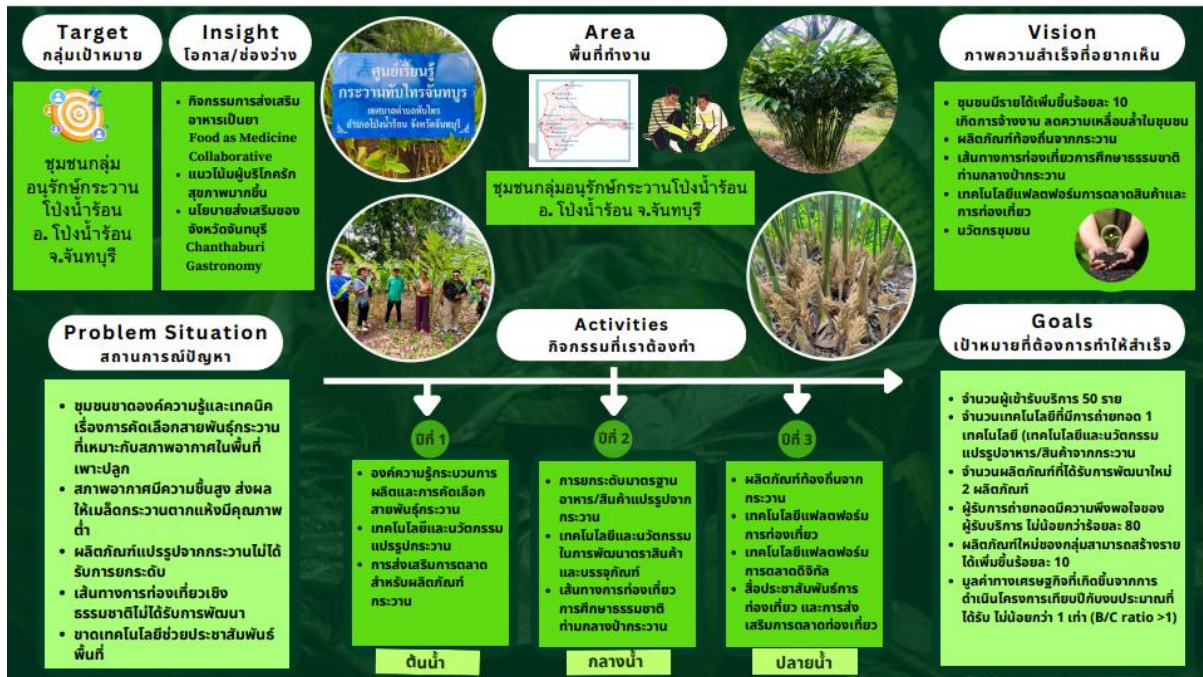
Target
กลุ่มเป้าหมาย

ชุมชนกลุ่มอนุรักษ์กระวานโป่งน้ำร้อน อ. โป่งน้ำร้อน จ.จันทบุรี

Insight
โอกาส/ช่องว่าง

- กิจกรรมการส่งเสริมอาหารเป็นยา Food as Medicine Collaborative
- แนวโน้มผู้บริโภครักสุขภาพมากขึ้น
- นโยบายส่งเสริมของจังหวัดจันทบุรี Chanthaburi Gastronomy

ศูนย์เรียนรู้ กระวานทับไทรจันทบุรี

Area
พื้นที่ทำงาน

ชุมชนกลุ่มอนุรักษ์กระวานโป่งน้ำร้อน อ. โป่งน้ำร้อน จ.จันทบุรี

Vision
ภาพความสำเร็จที่อยากเห็น

- ชุมชนมีรายได้เพิ่มขึ้นร้อยละ 10 เกิดการจ้างงาน ลดความเหลื่อมล้ำในชุมชน
- ผลิตภัณฑ์ท้องถิ่นจากกระวาน
- เส้นทางการท่องเที่ยวการศึกษาธรรมชาติท่ามกลางป่ากระวาน
- เทคโนโลยีแพลตฟอร์มการตลาดสินค้าและการท่องเที่ยว
- นวัตกรชุมชน

Problem Situation
สถานการณ์ปัญหา

- ชุมชนขาดองค์ความรู้และเทคนิคเรื่องการคัดเลือกสายพันธุ์กระวานที่เหมาะกับสภาพอากาศในพื้นที่เพาะปลูก
- สภาพอากาศมีความชื้นสูง ส่งผลให้เมล็ดกระวานตากแห้งมีคุณภาพต่ำ
- ผลิตภัณฑ์แปรรูปจากกระวานไม่ได้รับการยกระดับ
- เส้นทางการท่องเที่ยวเชิงธรรมชาติไม่ได้รับการพัฒนา
- ขาดเทคโนโลยีช่วยประชาสัมพันธ์พื้นที่

Activities
กิจกรรมที่เราต้องทำ

ปีที่ 1
- องค์ความรู้กระบวนการผลิตและการคัดเลือกสายพันธุ์กระวาน
- เทคโนโลยีและนวัตกรรมแปรรูปกระวาน
- การส่งเสริมการตลาดสำหรับผลิตภัณฑ์กระวาน

ต้นน้ำ

ปีที่ 2
- การยกระดับมาตรฐานอาหาร/สินค้าแปรรูปจากกระวาน
- เทคโนโลยีและนวัตกรรมในการพัฒนาตราสินค้าและบรรจุภัณฑ์
- เส้นทางการท่องเที่ยวการศึกษาธรรมชาติท่ามกลางป่ากระวาน

กลางน้ำ

ปีที่ 3
- ผลิตภัณฑ์ท้องถิ่นจากกระวาน
- เทคโนโลยีแพลตฟอร์มการท่องเที่ยว
- เทคโนโลยีแพลตฟอร์มการตลาดดิจิทัล
- สื่อประชาสัมพันธ์การท่องเที่ยว และการส่งเสริมการตลาดท่องเที่ยว

ปลายน้ำ

Goals
เป้าหมายที่ต้องการทำให้สำเร็จ

- จำนวนผู้เข้ารับบริการ 50 ราย
- จำนวนเทคโนโลยีที่มีการถ่ายทอด 1 เทคโนโลยี (เทคโนโลยีและนวัตกรรมแปรรูปอาหาร/สินค้าจากกระวาน
- จำนวนผลิตภัณฑ์ที่ได้รับการพัฒนาใหม่ 2 ผลิตภัณฑ์
- ผู้รับการถ่ายทอดมีความพึงพอใจของผู้รับบริการ ไม่น้อยกว่าร้อยละ 80
- ผลิตภัณฑ์ใหม่ของกลุ่มสามารถสร้างรายได้เพิ่มขึ้นร้อยละ 10
- มูลค่าทางเศรษฐกิจที่เกิดขึ้นจากการดำเนินโครงการเทียบกับงบประมาณที่ได้รับ ไม่น้อยกว่า 1 เท่า (B/C ratio >1)